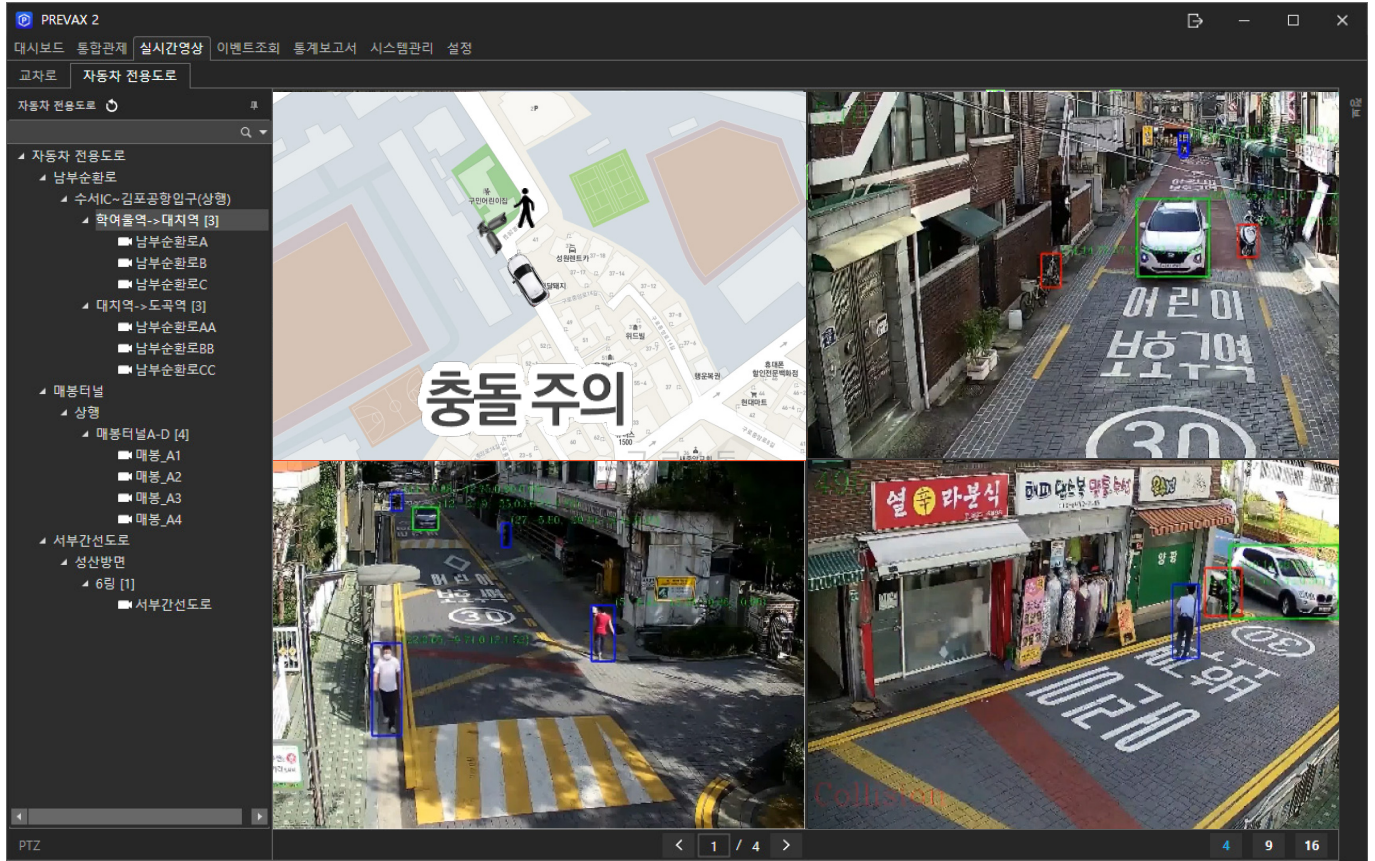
PREVAX 2

대시보드 통합관제 실시간영상 이벤트조회 통계보고서 시스템관리 설정

교차로 자동차 전용도로

자동차 전용도로

자동차 전용도로
남부순환로
수서IC~김포공항입구(상행)
학여울역->대치역 [3]
남부순환로A
남부순환로B
남부순환로C
대치역->도곡역 [3]
남부순환로AA
남부순환로BB
남부순환로CC
매봉터널
상행
매봉터널A-D [4]
매봉_A1
매봉_A2
매봉_A3
매봉_A4
서부간선도로
성산방면
6링 [1]
서부간선도로

PTZ

구민어린이집
성원렌트카
위드빌
충돌 주의

어린이
보호구역
30

어린이
보호구역
30

열 라분식
어린이
보호구역
30
Collision

1 / 4

4 9 16